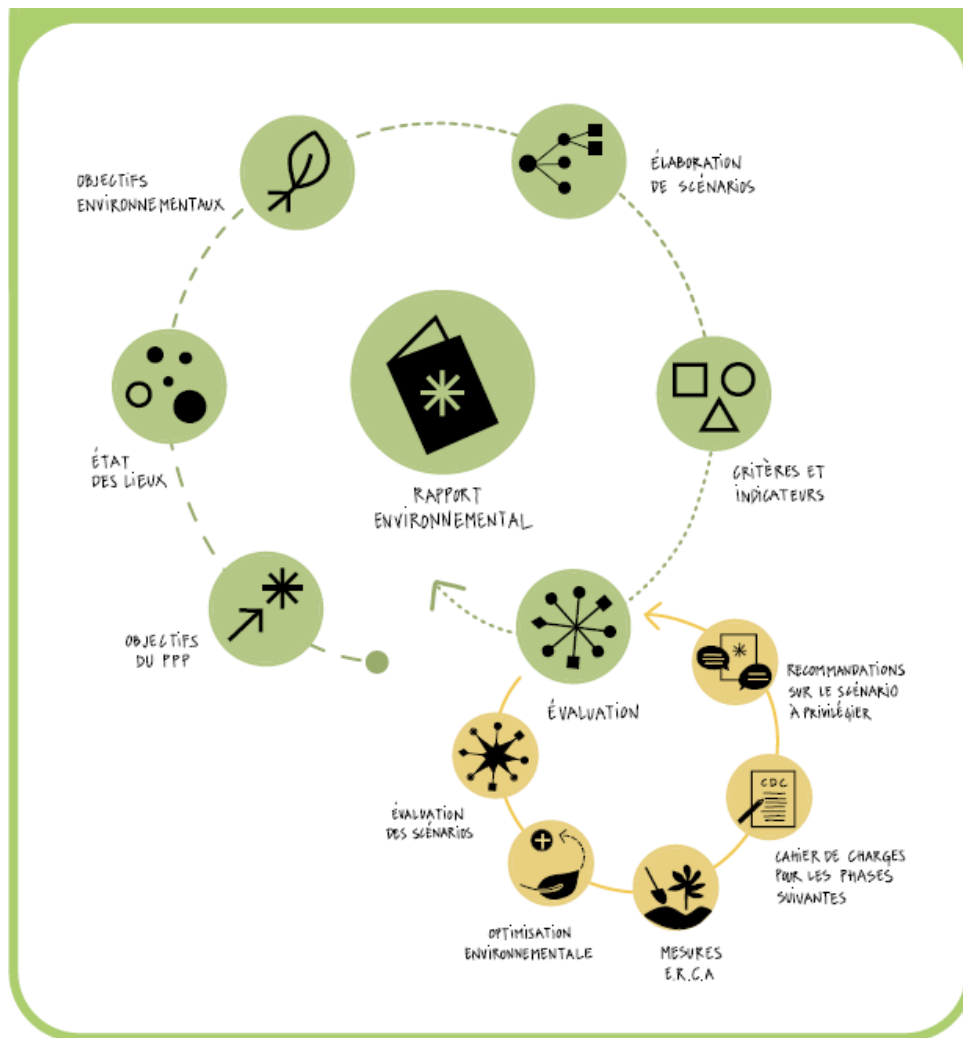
OBJECTIFS ENVIRONNEMENTAUX

ÉLABORATION DE SCÉNARIOS

ÉTAT DES LIEUX

RAPPORT ENVIRONNEMENTAL

CRITÈRES ET INDICATEURS

OBJECTIFS DU PPP

ÉVALUATION

RECOMMANDATIONS SUR LE SCÉNARIO À PRIVILÉGIER

CDC

ÉVALUATION DES SCÉNARIOS

CAHIER DE CHARGES POUR LES PHASES SUIVANTES

OPTIMISATION ENVIRONNEMENTALE

MESURES E.R.C.A